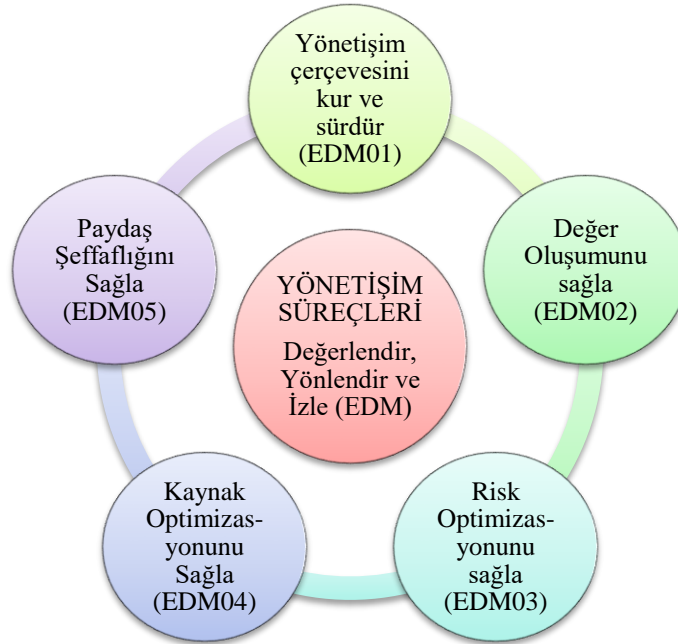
Yönetişim çerçevesini kur ve sürdür (EDM01)

Değer Oluşumunu sağla (EDM02)

Risk Optimizasyonunu sağla (EDM03)

Kaynak Optimizasyonunu Sağla (EDM04)

Paydaş Şeffaflığını Sağla (EDM05)

YÖNETİŞİM SÜREÇLERİ

Değerlendir, Yönlendir ve İzle (EDM)